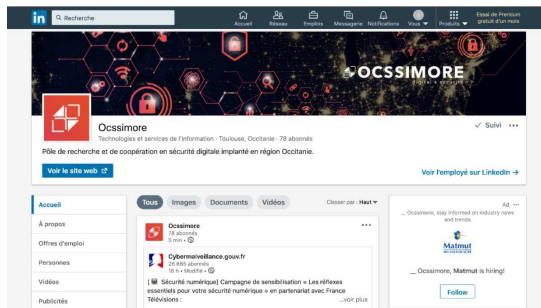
in Recherche
Accueil Réseau Emplois Messagerie Notifications Vous Produits Essai de Premium gratuit d'un mois

OCSSIMORE
Digital & sécurité

Ocssimore
Technologies et services de l'information · Toulouse, Occitanie · 78 abonnés
✓ Suivi •••

Pôle de recherche et de coopération en sécurité digitale implanté en région Occitanie.

Voir le site web
Voir l'employé sur LinkedIn →

Accueil
À propos
Offres d'emploi
Personnes
Vidéos
Publicités

Tous Images Documents Vidéos
Classer par : Haut

Ocssimore
78 abonnés
5 min •
•••

Cybermalveillance.gouv.fr
26 685 abonnés
18 h • Modifié •
[🔴 Sécurité numérique] Campagne de sensibilisation « Les réflexes essentiels pour votre sécurité numérique » en partenariat avec France Télévisions :
...voir plus

Ad •••
__ Ocssimore, stay informed on industry news and trends
Matmut
__ Ocssimore, Matmut is hiring!
Follow